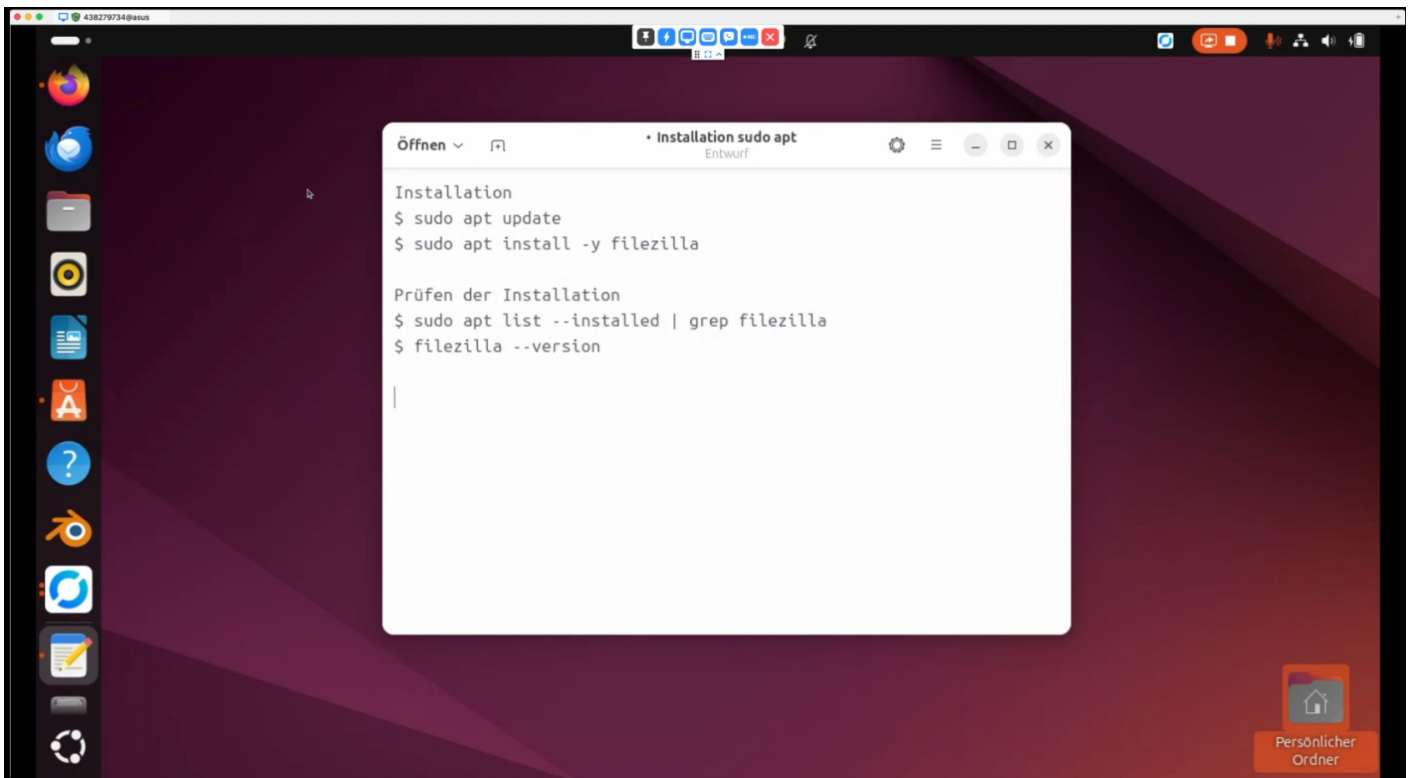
438279734@asus

Öffnen

• Installation sudo apt
Entwurf

Installation
$ sudo apt update
$ sudo apt install -y filezilla

Prüfen der Installation
$ sudo apt list --installed | grep filezilla
$ filezilla --version

Persönlicher Ordner